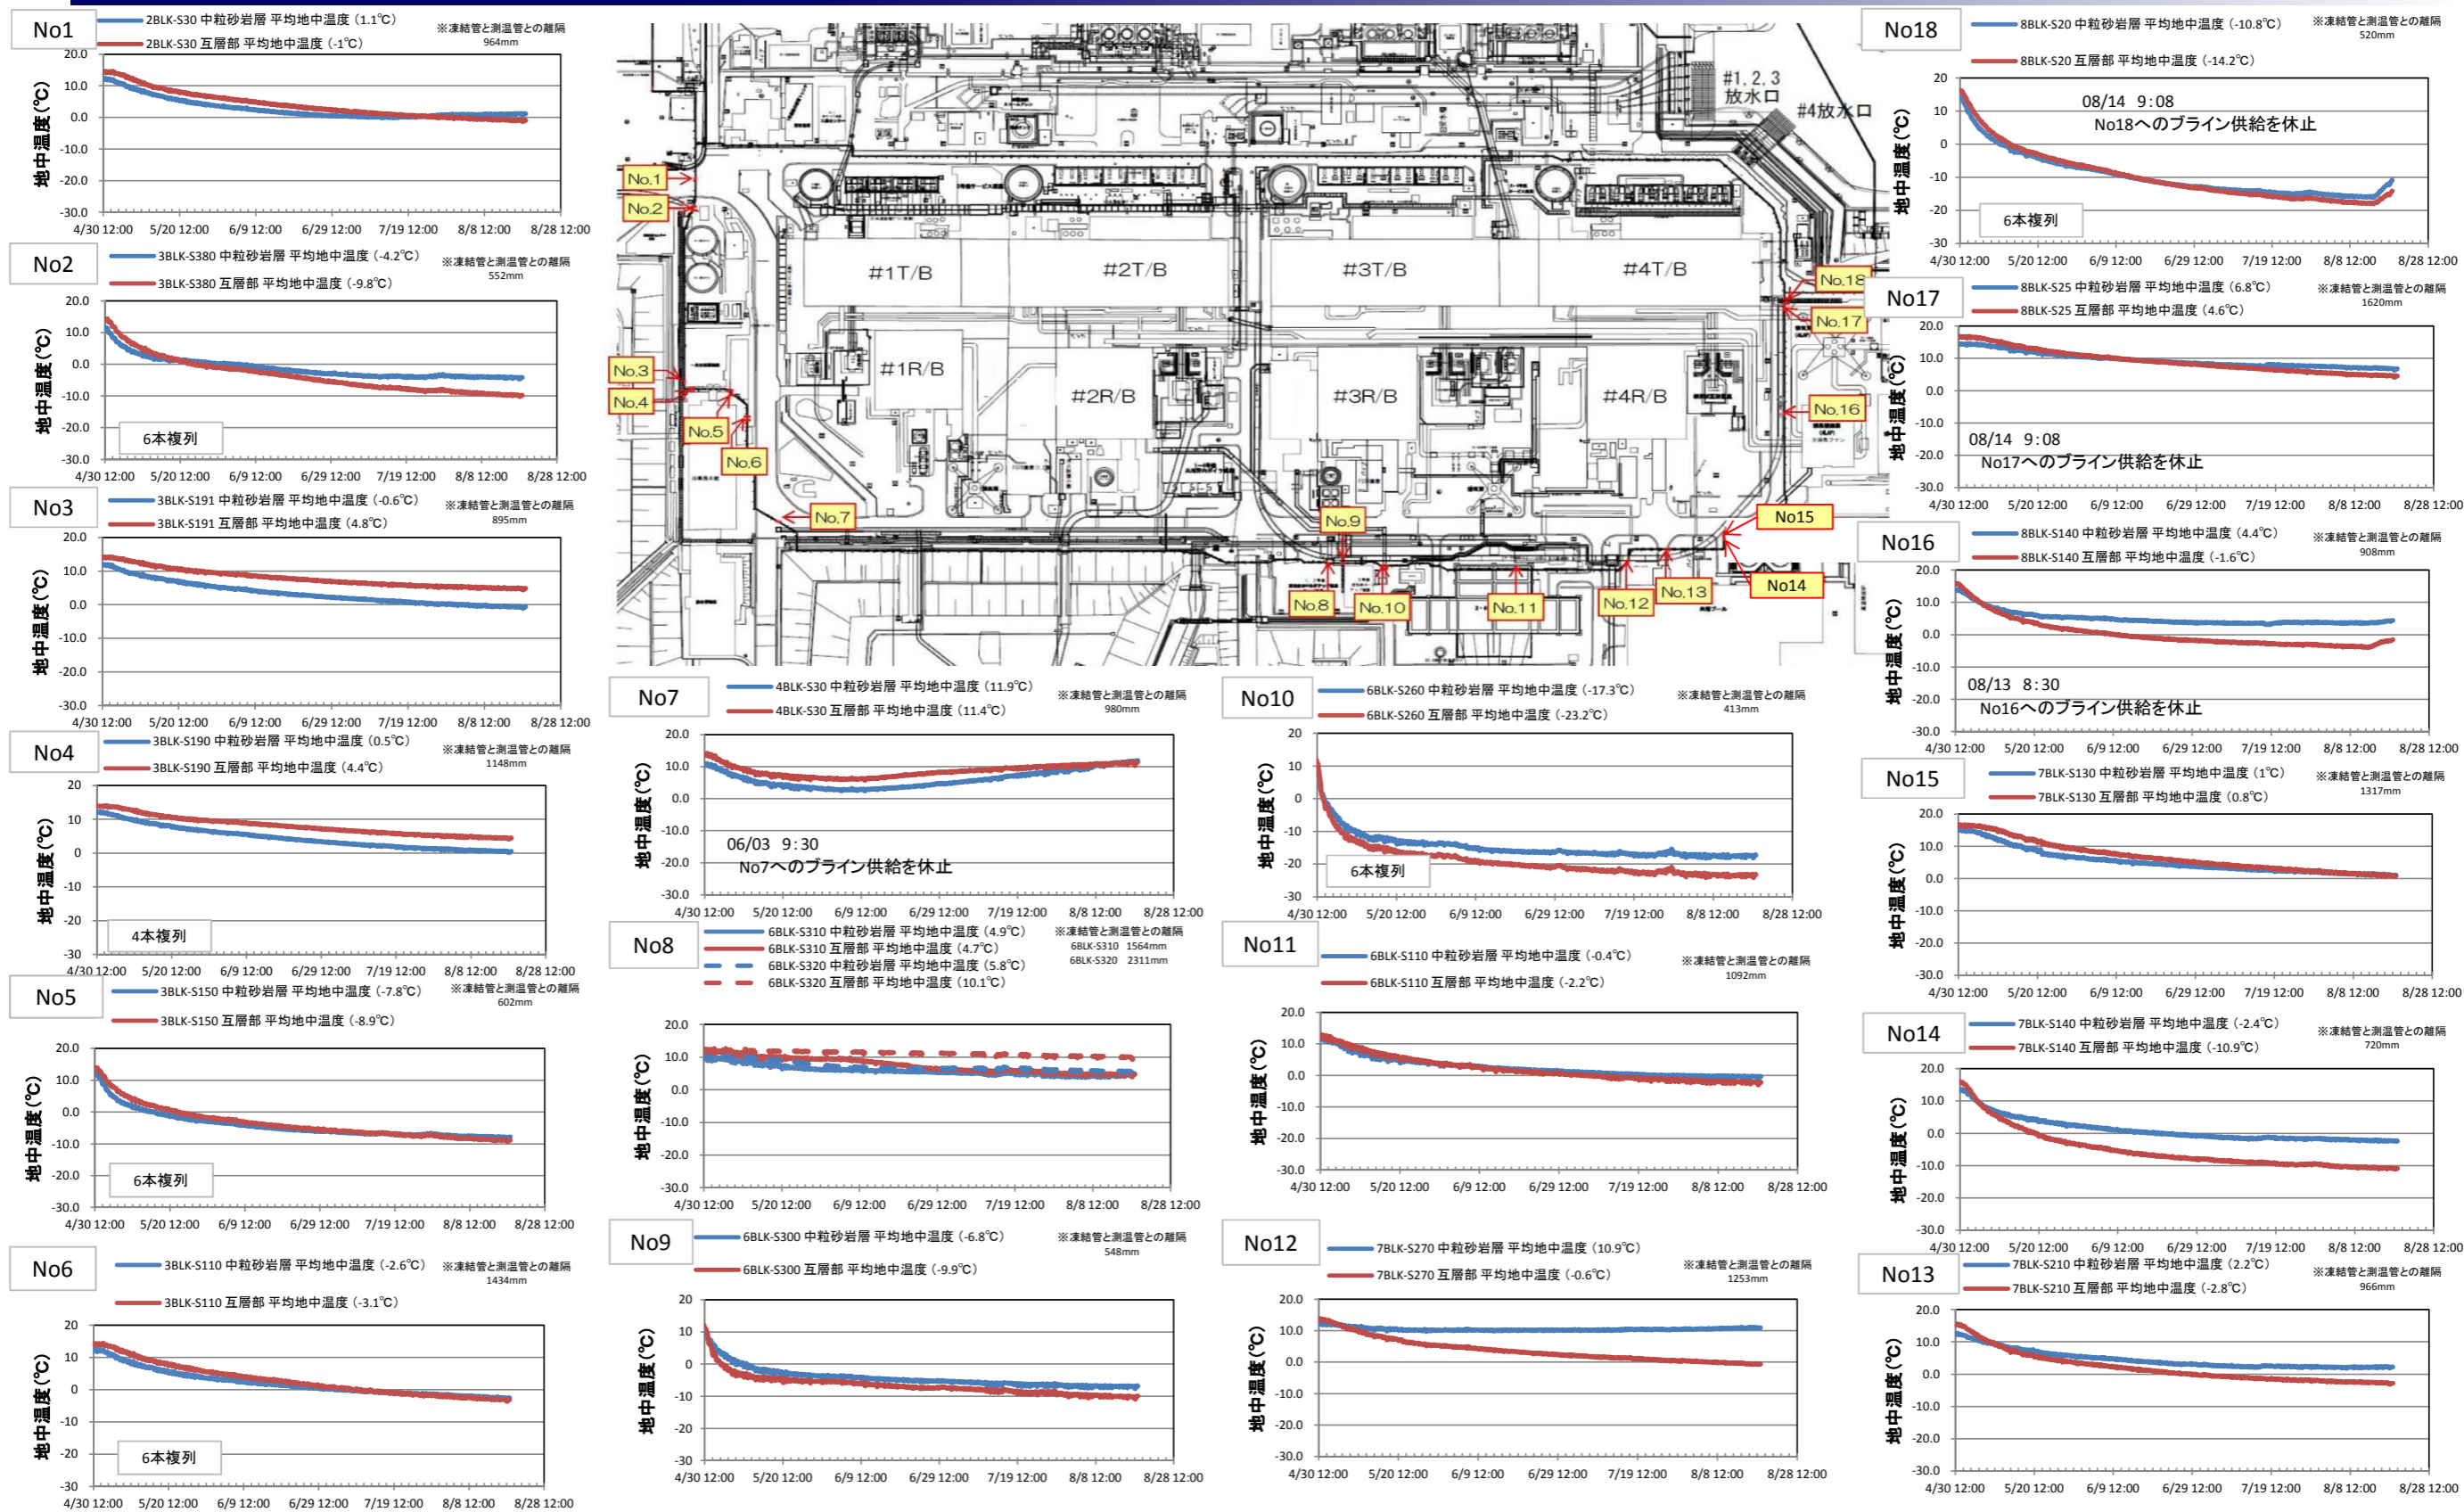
No1
2BLK-S30 中粒砂岩層 平均地中温度 (1.1℃)
2BLK-S30 互層部 平均地中温度 (-1℃)
※凍結管と測温管との離隔 964mm
20.0 10.0 0.0 -10.0 -20.0 -30.0
地中温度(℃)
4/30 12:00 5/20 12:00 6/9 12:00 6/29 12:00 7/19 12:00 8/8 12:00 8/28 12:00

No2
3BLK-S380 中粒砂岩層 平均地中温度 (-4.2℃)
3BLK-S380 互層部 平均地中温度 (-9.8℃)
※凍結管と測温管との離隔 552mm
20.0 10.0 0.0 -10.0 -20.0 -30.0
地中温度(℃)
6本複列
4/30 12:00 5/20 12:00 6/9 12:00 6/29 12:00 7/19 12:00 8/8 12:00 8/28 12:00

No3
3BLK-S191 中粒砂岩層 平均地中温度 (-0.6℃)
3BLK-S191 互層部 平均地中温度 (4.8℃)
※凍結管と測温管との離隔 895mm
20.0 10.0 0.0 -10.0 -20.0 -30.0
地中温度(℃)
4/30 12:00 5/20 12:00 6/9 12:00 6/29 12:00 7/19 12:00 8/8 12:00 8/28 12:00

No4
3BLK-S190 中粒砂岩層 平均地中温度 (0.5℃)
3BLK-S190 互層部 平均地中温度 (4.4℃)
※凍結管と測温管との離隔 1148mm
20 10 0 -10 -20 -30
地中温度(℃)
4本複列
4/30 12:00 5/20 12:00 6/9 12:00 6/29 12:00 7/19 12:00 8/8 12:00 8/28 12:00

No5
3BLK-S150 中粒砂岩層 平均地中温度 (-7.8℃)
3BLK-S150 互層部 平均地中温度 (-8.9℃)
※凍結管と測温管との離隔 602mm
20.0 10.0 0.0 -10.0 -20.0 -30.0
地中温度(℃)
6本複列
4/30 12:00 5/20 12:00 6/9 12:00 6/29 12:00 7/19 12:00 8/8 12:00 8/28 12:00

No6
3BLK-S110 中粒砂岩層 平均地中温度 (-2.6℃)
3BLK-S110 互層部 平均地中温度 (-3.1℃)
※凍結管と測温管との離隔 1434mm
20 10 0 -10 -20 -30
地中温度(℃)
6本複列
4/30 12:00 5/20 12:00 6/9 12:00 6/29 12:00 7/19 12:00 8/8 12:00 8/28 12:00

#1, 2, 3 放水口
#4放水口
No.1 No.2 No.3 No.4 No.5 No.6 No.7 No.8 No.9 No.10 No.11 No.12 No.13 No14 No15 No.16 No.17 No.18
#1T/B #2T/B #3T/B #4T/B
#1R/B #2R/B #3R/B #4R/B

No7
4BLK-S30 中粒砂岩層 平均地中温度 (11.9℃)
4BLK-S30 互層部 平均地中温度 (11.4℃)
※凍結管と測温管との離隔 980mm
20.0 10.0 0.0 -10.0 -20.0 -30.0
地中温度(℃)
06/03 9:30
No7へのブライン供給を休止
4/30 12:00 5/20 12:00 6/9 12:00 6/29 12:00 7/19 12:00 8/8 12:00 8/28 12:00

No8
6BLK-S310 中粒砂岩層 平均地中温度 (4.9℃)
6BLK-S310 互層部 平均地中温度 (4.7℃)
6BLK-S320 中粒砂岩層 平均地中温度 (5.8℃)
6BLK-S320 互層部 平均地中温度 (10.1℃)
※凍結管と測温管との離隔 6BLK-S310 1564mm 6BLK-S320 2311mm
20.0 10.0 0.0 -10.0 -20.0 -30.0
地中温度(℃)
4/30 12:00 5/20 12:00 6/9 12:00 6/29 12:00 7/19 12:00 8/8 12:00 8/28 12:00

No9
6BLK-S300 中粒砂岩層 平均地中温度 (-6.8℃)
6BLK-S300 互層部 平均地中温度 (-9.9℃)
※凍結管と測温管との離隔 548mm
20 10 0 -10 -20 -30
地中温度(℃)
4/30 12:00 5/20 12:00 6/9 12:00 6/29 12:00 7/19 12:00 8/8 12:00 8/28 12:00

No10
6BLK-S260 中粒砂岩層 平均地中温度 (-17.3℃)
6BLK-S260 互層部 平均地中温度 (-23.2℃)
※凍結管と測温管との離隔 413mm
20 10 0 -10 -20 -30
地中温度(℃)
6本複列
4/30 12:00 5/20 12:00 6/9 12:00 6/29 12:00 7/19 12:00 8/8 12:00 8/28 12:00

No11
6BLK-S110 中粒砂岩層 平均地中温度 (-0.4℃)
6BLK-S110 互層部 平均地中温度 (-2.2℃)
※凍結管と測温管との離隔 1092mm
20.0 10.0 0.0 -10.0 -20.0 -30.0
地中温度(℃)
4/30 12:00 5/20 12:00 6/9 12:00 6/29 12:00 7/19 12:00 8/8 12:00 8/28 12:00

No12
7BLK-S270 中粒砂岩層 平均地中温度 (10.9℃)
7BLK-S270 互層部 平均地中温度 (-0.6℃)
※凍結管と測温管との離隔 1253mm
20.0 10.0 0.0 -10.0 -20.0 -30.0
地中温度(℃)
4/30 12:00 5/20 12:00 6/9 12:00 6/29 12:00 7/19 12:00 8/8 12:00 8/28 12:00

No18
8BLK-S20 中粒砂岩層 平均地中温度 (-10.8℃)
8BLK-S20 互層部 平均地中温度 (-14.2℃)
※凍結管と測温管との離隔 520mm
20 10 0 -10 -20 -30
地中温度(℃)
08/14 9:08
No18へのブライン供給を休止
6本複列
4/30 12:00 5/20 12:00 6/9 12:00 6/29 12:00 7/19 12:00 8/8 12:00 8/28 12:00

No17
8BLK-S25 中粒砂岩層 平均地中温度 (6.8℃)
8BLK-S25 互層部 平均地中温度 (4.6℃)
※凍結管と測温管との離隔 1620mm
20.0 10.0 0.0 -10.0 -20.0 -30.0
地中温度(℃)
08/14 9:08
No17へのブライン供給を休止
4/30 12:00 5/20 12:00 6/9 12:00 6/29 12:00 7/19 12:00 8/8 12:00 8/28 12:00

No16
8BLK-S140 中粒砂岩層 平均地中温度 (4.4℃)
8BLK-S140 互層部 平均地中温度 (-1.6℃)
※凍結管と測温管との離隔 908mm
20.0 10.0 0.0 -10.0 -20.0 -30.0
地中温度(℃)
08/13 8:30
No16へのブライン供給を休止
4/30 12:00 5/20 12:00 6/9 12:00 6/29 12:00 7/19 12:00 8/8 12:00 8/28 12:00

No15
7BLK-S130 中粒砂岩層 平均地中温度 (1℃)
7BLK-S130 互層部 平均地中温度 (0.8℃)
※凍結管と測温管との離隔 1317mm
20.0 10.0 0.0 -10.0 -20.0 -30.0
地中温度(℃)
4/30 12:00 5/20 12:00 6/9 12:00 6/29 12:00 7/19 12:00 8/8 12:00 8/28 12:00

No14
7BLK-S140 中粒砂岩層 平均地中温度 (-2.4℃)
7BLK-S140 互層部 平均地中温度 (-10.9℃)
※凍結管と測温管との離隔 720mm
20.0 10.0 0.0 -10.0 -20.0 -30.0
地中温度(℃)
4/30 12:00 5/20 12:00 6/9 12:00 6/29 12:00 7/19 12:00 8/8 12:00 8/28 12:00

No13
7BLK-S210 中粒砂岩層 平均地中温度 (2.2℃)
7BLK-S210 互層部 平均地中温度 (-2.8℃)
※凍結管と測温管との離隔 966mm
20.0 10.0 0.0 -10.0 -20.0 -30.0
地中温度(℃)
4/30 12:00 5/20 12:00 6/9 12:00 6/29 12:00 7/19 12:00 8/8 12:00 8/28 12:00